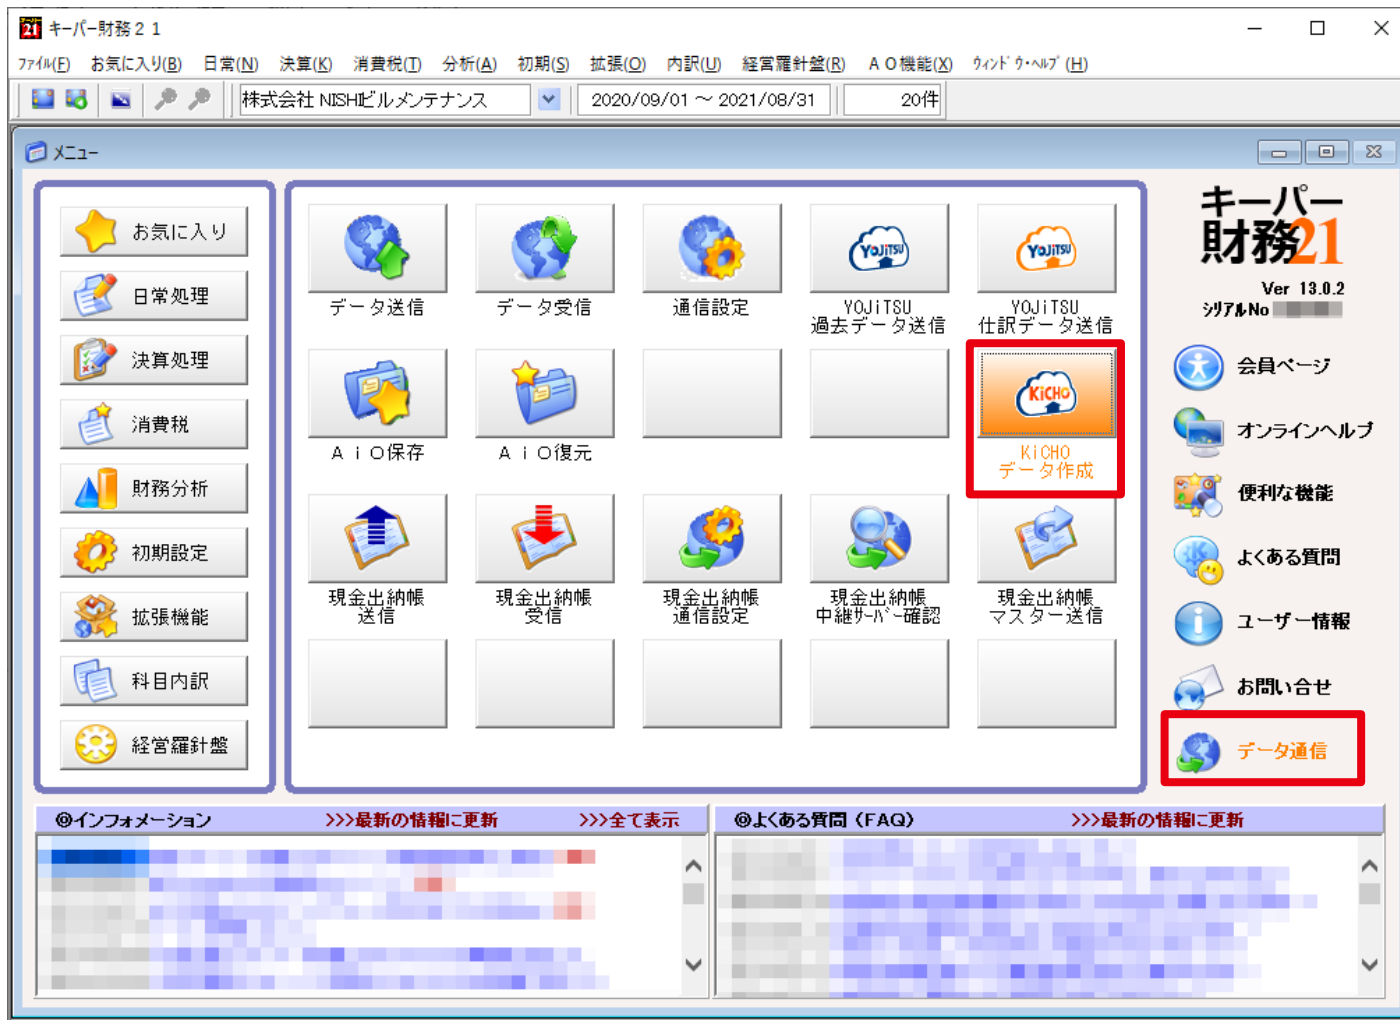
キーパー財務２１
ﾌｧｲﾙ(F) お気に入り(B) 日常(N) 決算(K) 消費税(T) 分析(A) 初期(S) 拡張(O) 内訳(U) 経営羅針盤(R) ＡＯ機能(X) ｳｨﾝﾄﾞｳ･ﾍﾙﾌﾟ(H)
株式会社 NISHIビルメンテナンス
2020/09/01 〜 2021/08/31
20件
メニュー

お気に入り
日常処理
決算処理
消費税
財務分析
初期設定
拡張機能
科目内訳
経営羅針盤

データ送信
データ受信
通信設定
YOJiTSU
YOJiTSU 過去データ送信
YOJiTSU
YOJiTSU 仕訳データ送信
ＡｉＯ保存
ＡｉＯ復元
KiCHO
KiCHO データ作成
現金出納帳 送信
現金出納帳 受信
現金出納帳 通信設定
現金出納帳 中継ｻｰﾊﾞｰ確認
現金出納帳 マスター送信

キーパー財務21
Ver 13.0.2
ｼﾘｱﾙNo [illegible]
会員ページ
オンラインヘルプ
便利な機能
よくある質問
ユーザー情報
お問い合せ
データ通信

◎インフォメーション >>>最新の情報に更新 >>>全て表示
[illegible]
◎よくある質問（FAQ） >>>最新の情報に更新
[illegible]